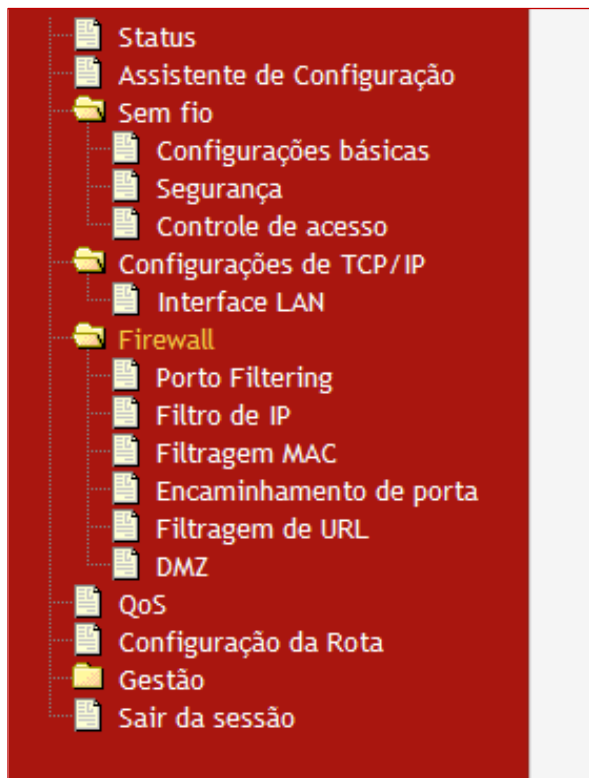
Status
Assistente de Configuração
Sem fio
Configurações básicas
Segurança
Controle de acesso
Configurações de TCP/IP
Interface LAN
Firewall
Porto Filtering
Filtro de IP
Filtragem MAC
Encaminhamento de porta
Filtragem de URL
DMZ
QoS
Configuração da Rota
Gestão
Sair da sessão